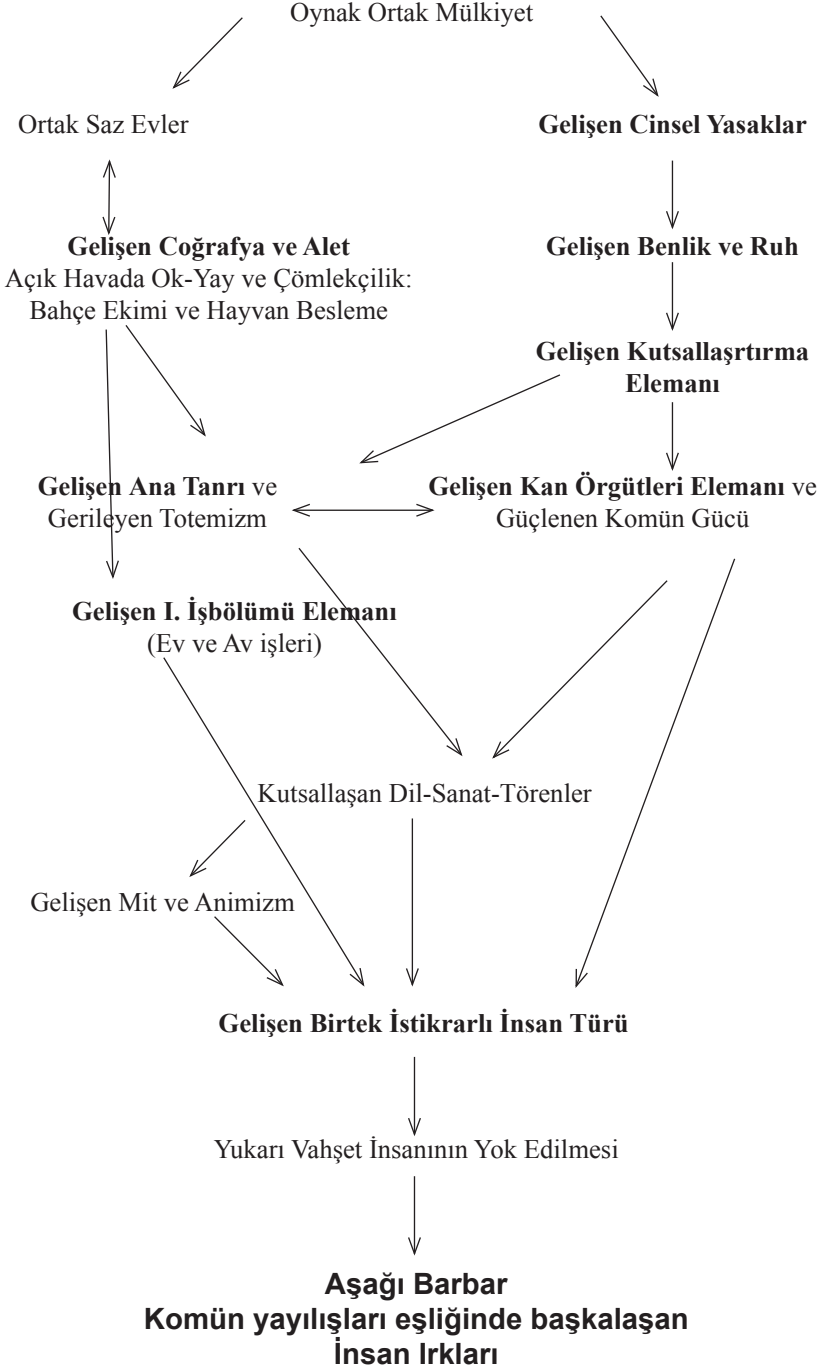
Oynak Ortak Mülkiyet

Ortak Saz Evler

Gelişen Cinsel Yasaklar

Gelişen Coğrafya ve Alet
Açık Havada Ok-Yay ve Çömlekçilik: Bahçe Ekimi ve Hayvan Besleme

Gelişen Benlik ve Ruh

Gelişen Kutsallaşrtırma Elemanı

Gelişen Ana Tanrı ve Gerileyen Totemizm

Gelişen Kan Örgütleri Elemanı ve Güçlenen Komün Gücü

Gelişen I. İşbölümü Elemanı
(Ev ve Av işleri)

Kutsallaşan Dil-Sanat-Törenler

Gelişen Mit ve Animizm

Gelişen Birtek İstikrarlı İnsan Türü

Yukarı Vahşet İnsanının Yok Edilmesi

Aşağı Barbar
Komün yayılışları eşliğinde başkalaşan
İnsan Irkları